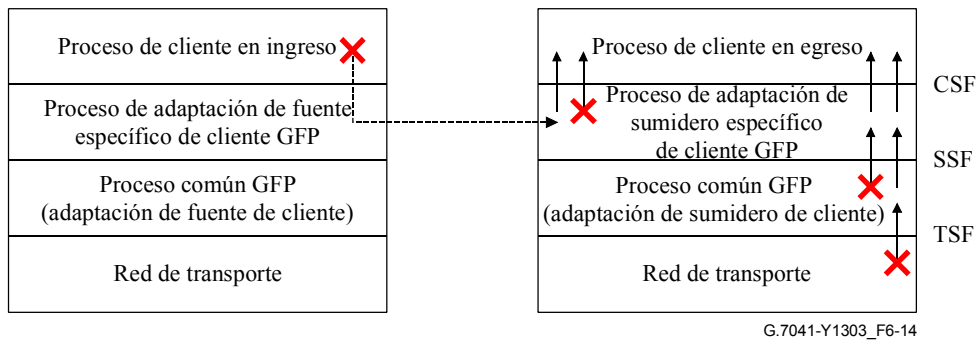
Proceso de cliente en ingreso

Proceso de adaptación de fuente específico de cliente GFP

Proceso común GFP (adaptación de fuente de cliente)

Red de transporte

Proceso de cliente en egreso

Proceso de adaptación de sumidero específico de cliente GFP

Proceso común GFP (adaptación de sumidero de cliente)

Red de transporte

CSF

SSF

TSF

G.7041-Y1303_F6-14